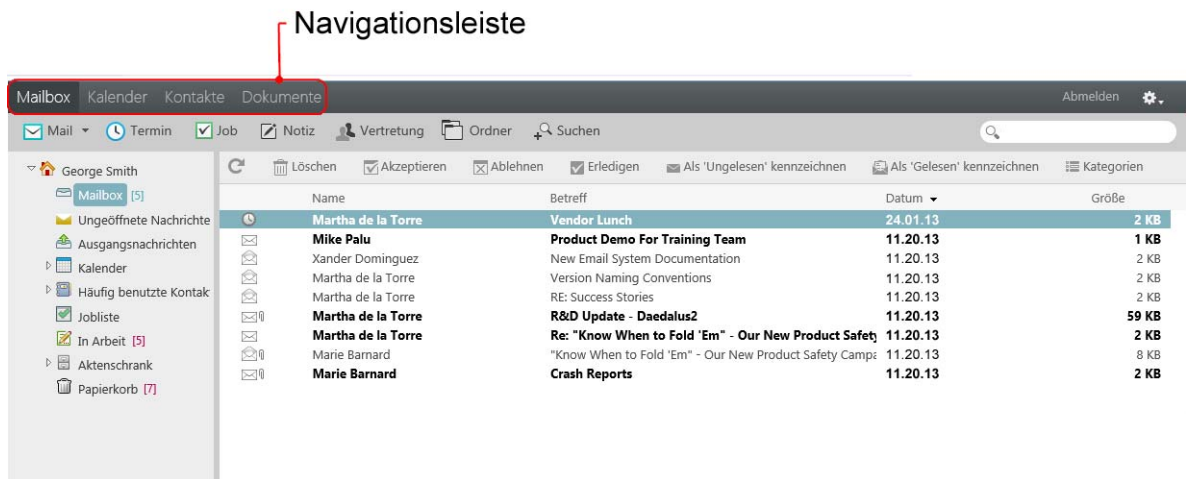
Navigationsleiste

Mailbox Kalender Kontakte Dokumente

Abmelden

Mail Termin Job Notiz Vertretung Ordner Suchen

George Smith
Mailbox [5]
Ungeöffnete Nachrichte
Ausgangsnachrichten
Kalender
Häufig benutzte Kontak
Jobliste
In Arbeit [5]
Aktenschrank
Papierkorb [7]

Löschen Akzeptieren Ablehnen Erledigen Als 'Ungelesen' kennzeichnen Als 'Gelesen' kennzeichnen Kategorien

| Name | Betreff | Datum | Größe |
|---|---|---|---|
| Martha de la Torre | Vendor Lunch | 24.01.13 | 2 KB |
| Mike Palu | Product Demo For Training Team | 11.20.13 | 1 KB |
| Xander Dominguez | New Email System Documentation | 11.20.13 | 2 KB |
| Martha de la Torre | Version Naming Conventions | 11.20.13 | 2 KB |
| Martha de la Torre | RE: Success Stories | 11.20.13 | 2 KB |
| Martha de la Torre | R&D Update - Daedalus2 | 11.20.13 | 59 KB |
| Martha de la Torre | Re: "Know When to Fold 'Em" - Our New Product Safety | 11.20.13 | 2 KB |
| Marie Barnard | "Know When to Fold 'Em" - Our New Product Safety Campa | 11.20.13 | 8 KB |
| Marie Barnard | Crash Reports | 11.20.13 | 2 KB |